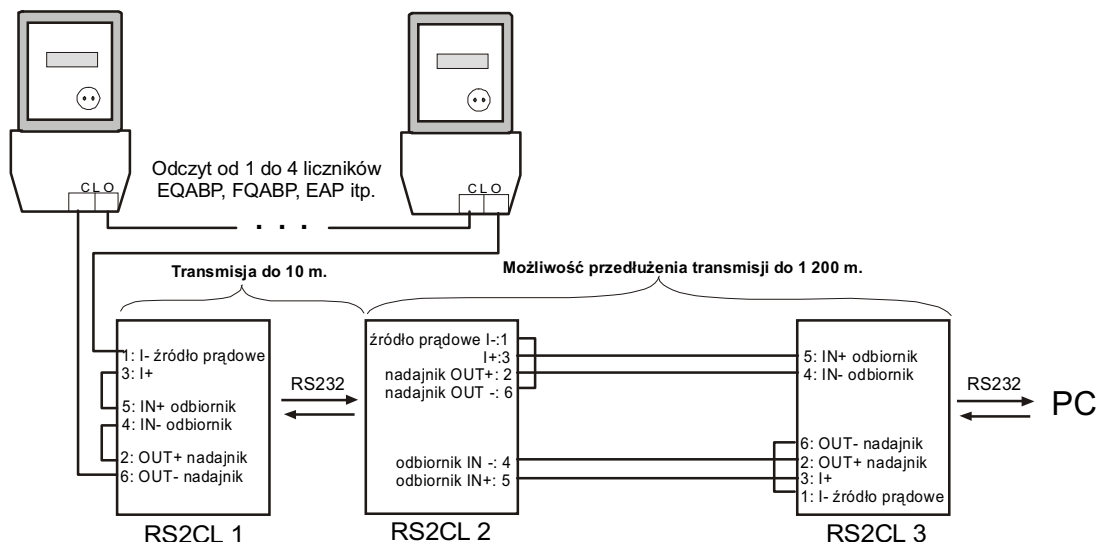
Odczyt od 1 do 4 liczników EQABP, FQABP, EAP itp.

C L O

C L O

Transmisja do 10 m.

Możliwość przedłużenia transmisji do 1 200 m.

1: I- źródło prądowe
3: I+
5: IN+ odbiornik
4: IN- odbiornik
2: OUT+ nadajnik
6: OUT- nadajnik

RS232

źródło prądowe I-:1
I+:3
nadajnik OUT+: 2
nadajnik OUT -: 6
odbiornik IN -: 4
odbiornik IN+: 5

5: IN+ odbiornik
4: IN- odbiornik
6: OUT- nadajnik
2: OUT+ nadajnik
3: I+
1: I- źródło prądowe

RS232

PC

RS2CL 1

RS2CL 2

RS2CL 3